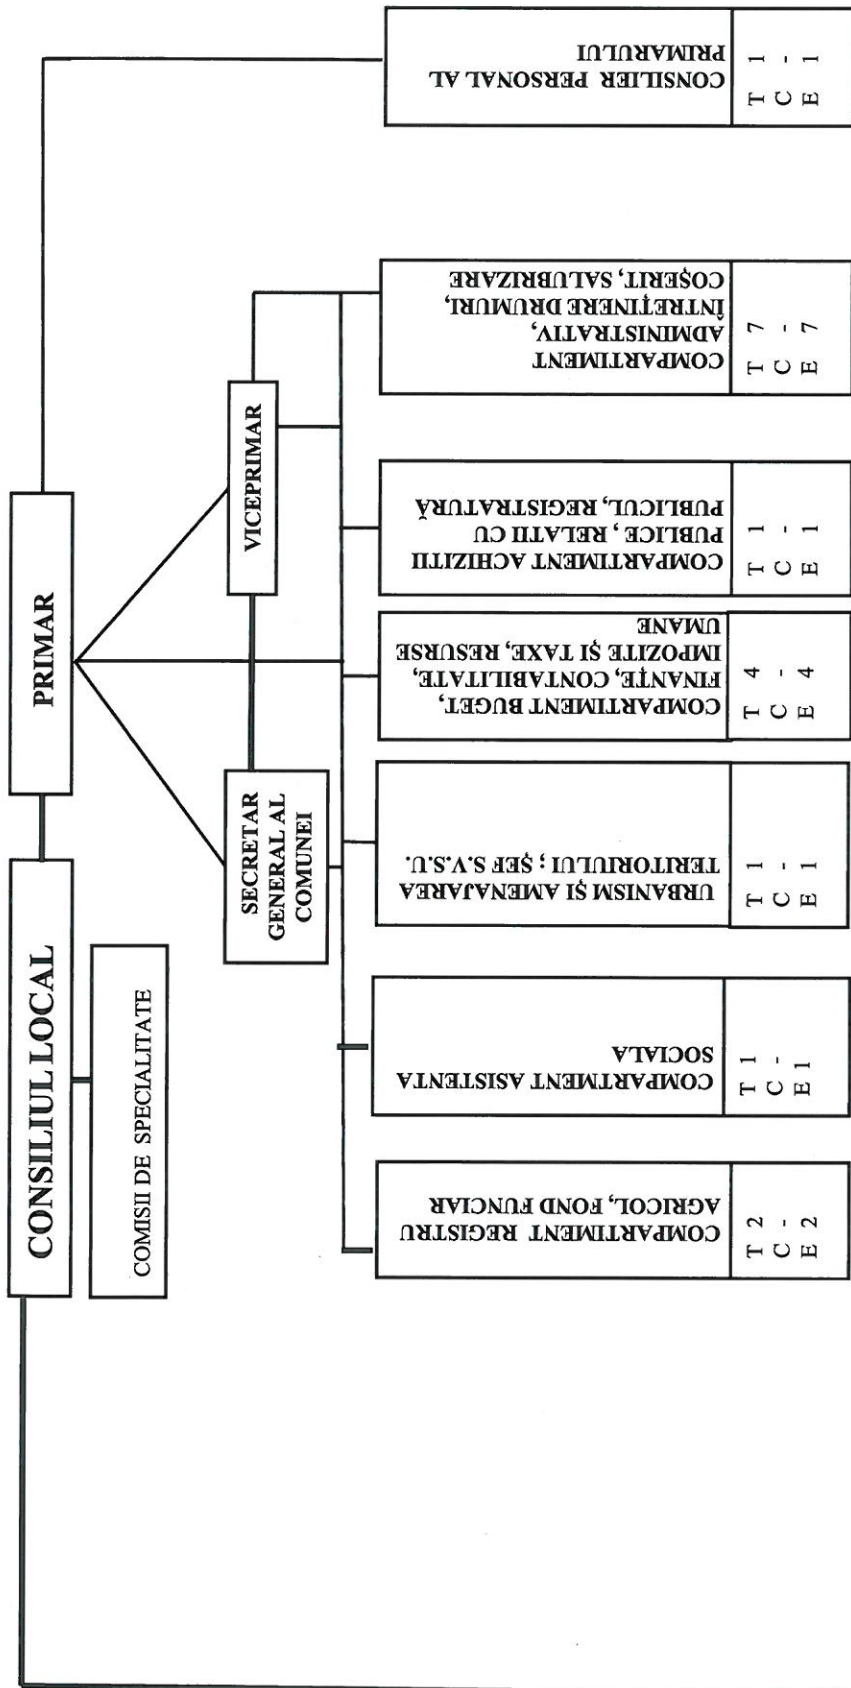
CONSILIUL LOCAL

COMISII DE SPECIALITATE

PRIMAR

SECRETAR GENERAL AL COMUNEI

VICEPRIMAR

CONSILIER PERSONAL AL PRIMARULUI
T 1
C -
E 1

COMPARTIMENT ADMINISTRATIV, ÎNTREȚINERE DRUMURI, COȘERIT, SALUBRIZARE
T 7
C -
E 7

COMPARTIMENT ACHIZIȚII PUBLICE , RELAȚII CU PUBLICUL, REGISTRATURĂ
T 1
C -
E 1

COMPARTIMENT BUGET, FINANȚE, CONTABILITATE, IMPOZITE ȘI TAXE, RESURSE UMANE
T 4
C -
E 4

URBANISM ȘI AMENAJAREA TERITORIULUI ; ȘEF S.V.S.U.
T 1
C -
E 1

COMPARTIMENT ASISTENȚA SOCIALA
T 1
C -
E 1

COMPARTIMENT REGISTRU AGRICOL, FOND FUNCIAR
T 2
C -
E 2